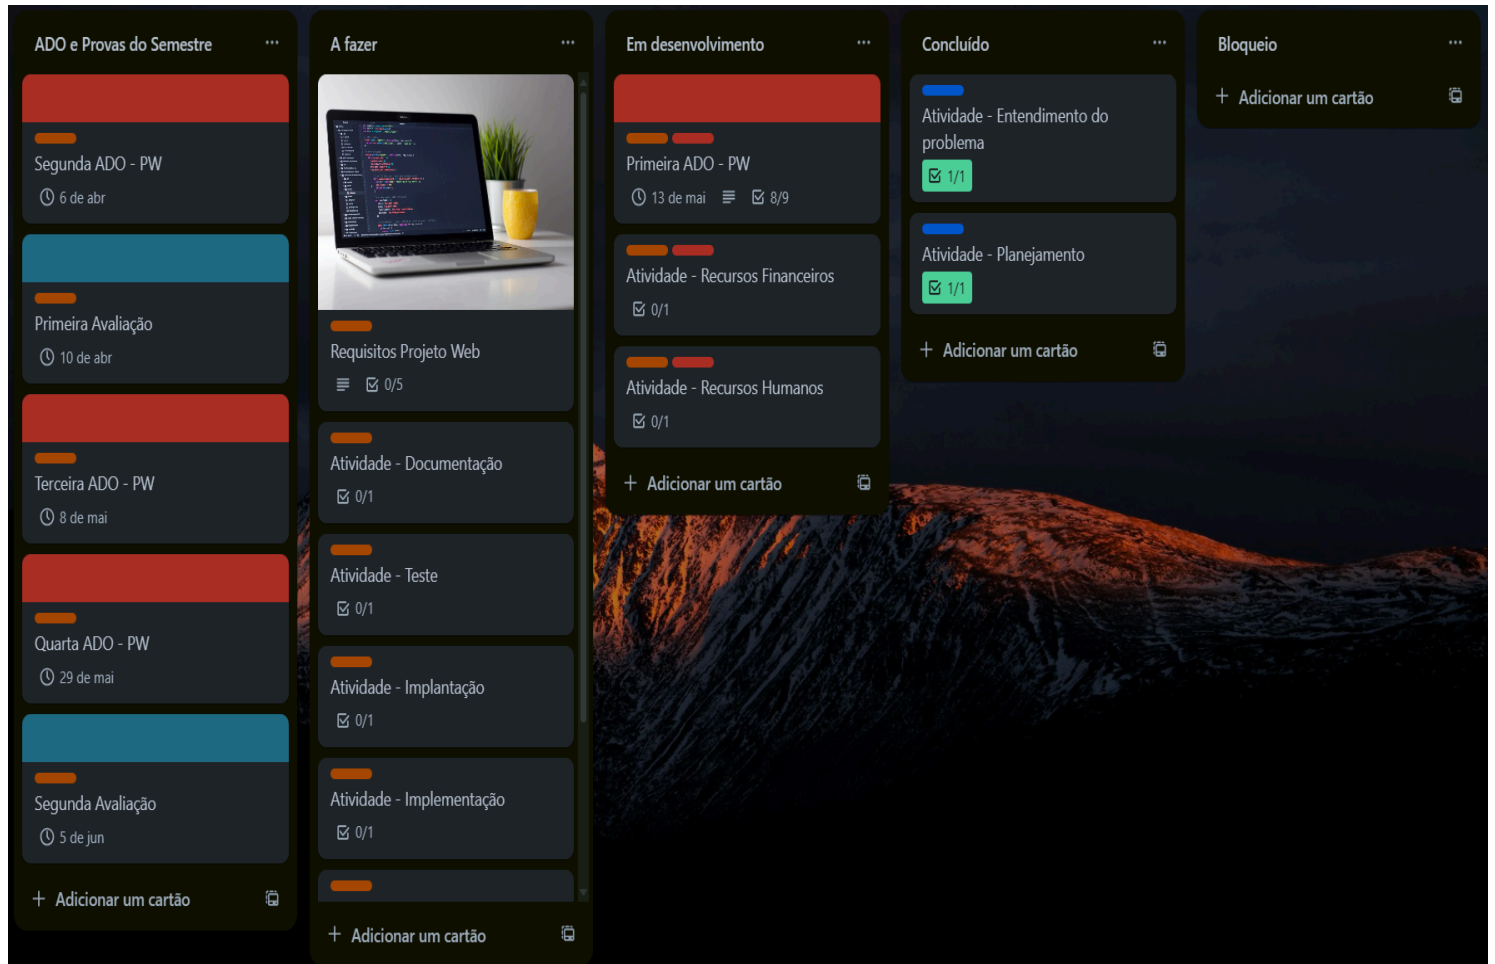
ADO e Provas do Semestre ···

Segunda ADO - PW
6 de abr

Primeira Avaliação
10 de abr

Terceira ADO - PW
8 de mai

Quarta ADO - PW
29 de mai

Segunda Avaliação
5 de jun

+ Adicionar um cartão

A fazer ···

Requisitos Projeto Web
0/5

Atividade - Documentação
0/1

Atividade - Teste
0/1

Atividade - Implantação
0/1

Atividade - Implementação
0/1

+ Adicionar um cartão

Em desenvolvimento ···

Primeira ADO - PW
13 de mai 8/9

Atividade - Recursos Financeiros
0/1

Atividade - Recursos Humanos
0/1

+ Adicionar um cartão

Concluído ···

Atividade - Entendimento do problema
1/1

Atividade - Planejamento
1/1

+ Adicionar um cartão

Bloqueio ···

+ Adicionar um cartão